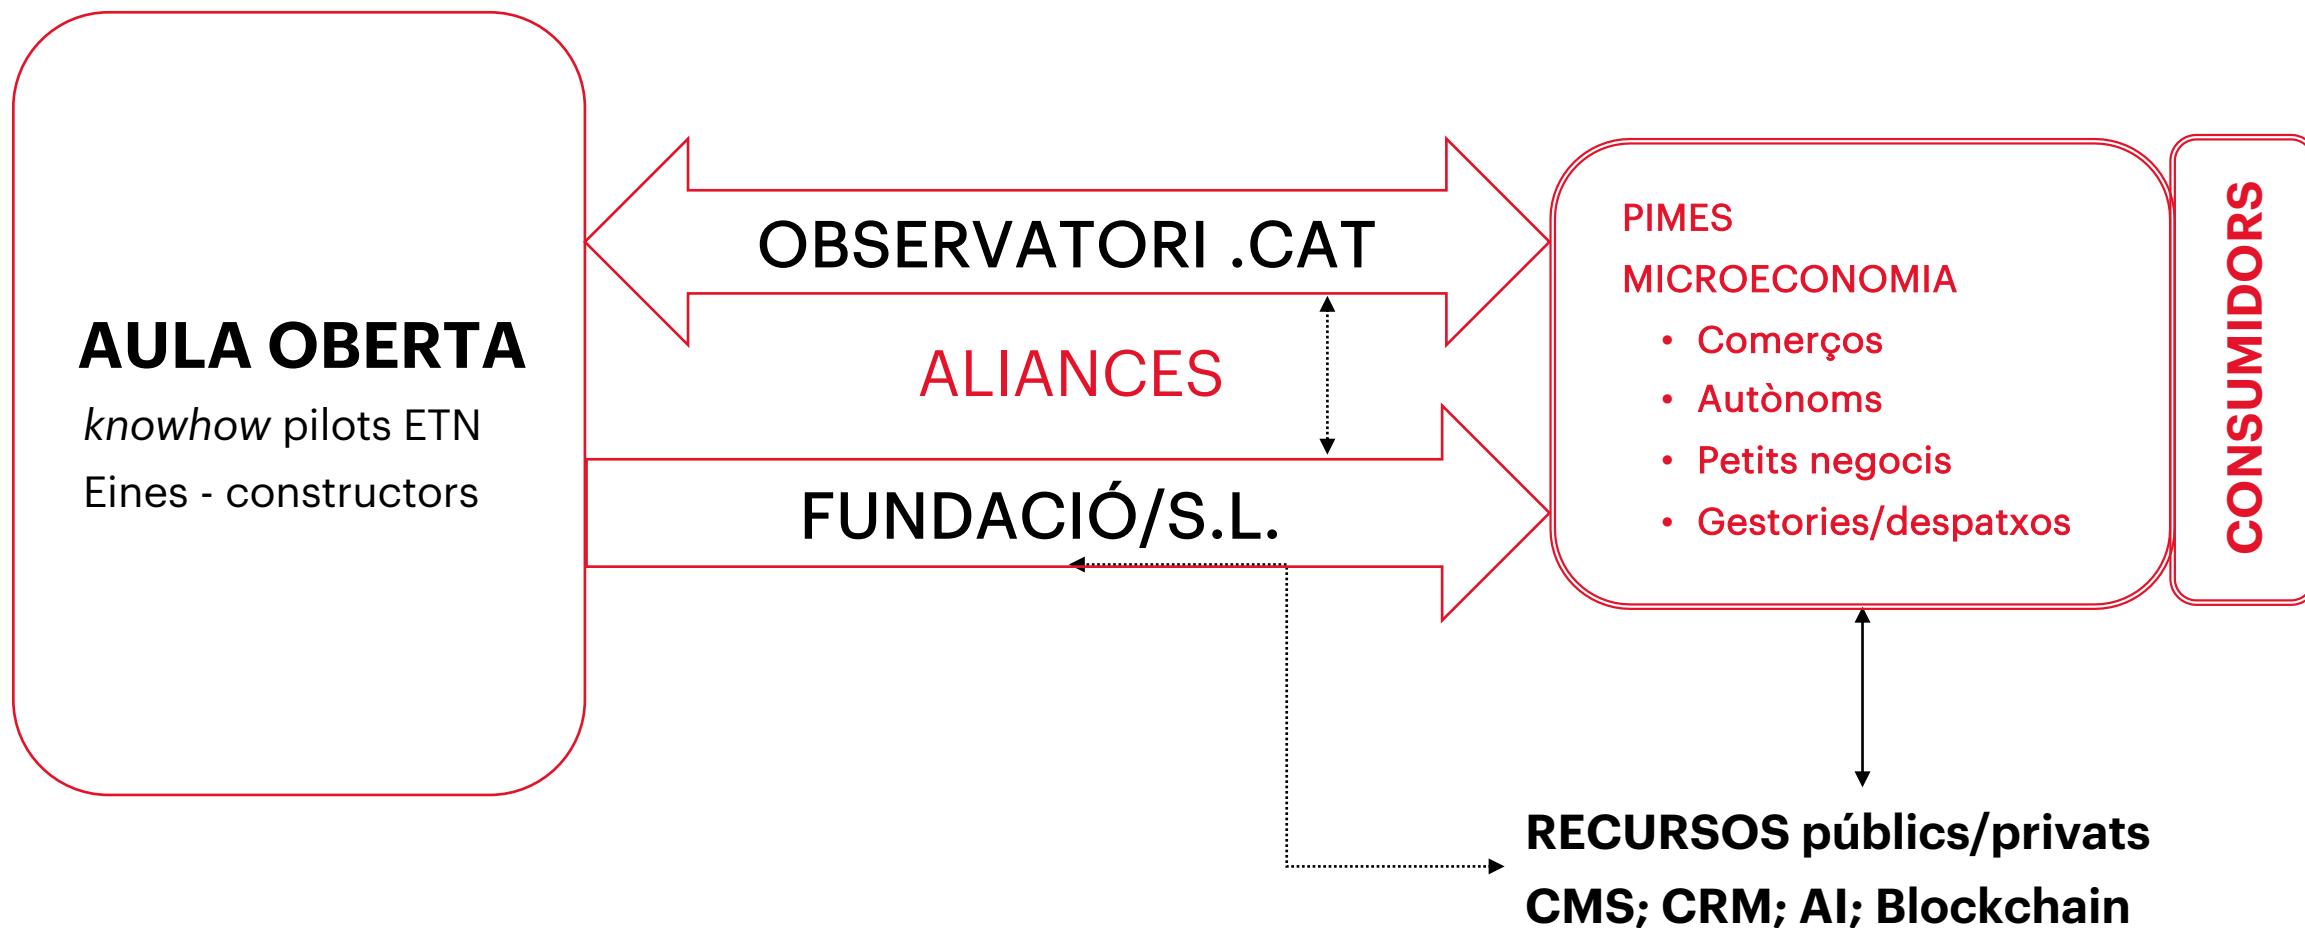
AULA OBERTA

*knowhow* pilots ETN

Eines - constructors

OBSERVATORI .CAT

ALIANCES

FUNDACIÓ/S.L.

PIMES

MICROECONOMIA

- Comerços
- Autònoms
- Petits negocis
- Gestories/despatxos

CONSUMIDORS

RECURSOS públics/privats

CMS; CRM; AI; Blockchain